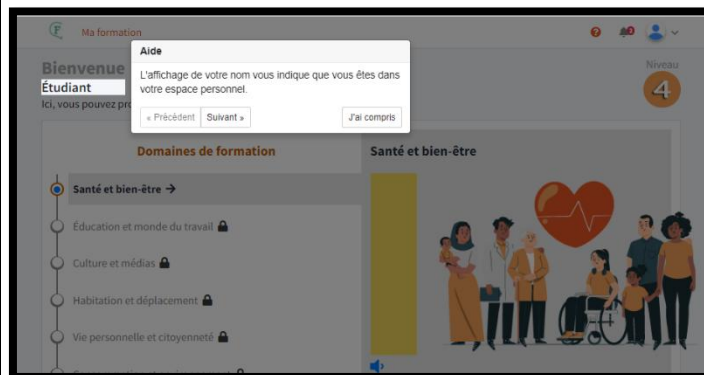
Ma formation

Niveau
4

Bienvenue
Étudiant
Ici, vous pouvez pro

Aide
L'affichage de votre nom vous indique que vous êtes dans votre espace personnel.
« Précédent Suivant » J'ai compris

Domaines de formation
Santé et bien-être →
Éducation et monde du travail
Culture et médias
Habitation et déplacement
Vie personnelle et citoyenneté

Santé et bien-être